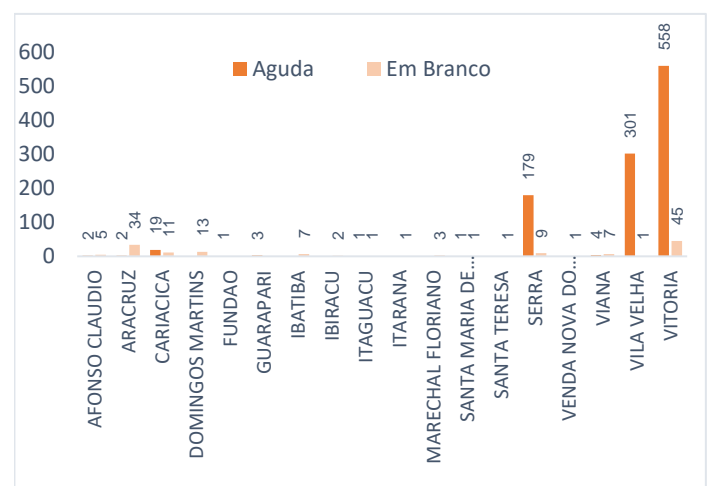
600
500
400
300
200
100
0

Aguda
Em Branco

| Município | Aguda | Em Branco |
|---|---|---|
| AFONSO CLAUDIO | 2 | 5 |
| ARACRUZ | 2 | 34 |
| CARIACICA | 19 | 11 |
| DOMINGOS MARTINS | | 13 |
| FUNDAO | 1 | |
| GUARAPARI | 3 | |
| IBATIBA | | 7 |
| IBIRACU | 2 | |
| ITAGUACU | 1 | 1 |
| ITARANA | 1 | |
| MARECHAL FLORIANO | 3 | |
| SANTA MARIA DE... | 1 | 1 |
| SANTA TERESA | 1 | |
| SERRA | 179 | 9 |
| VENDA NOVA DO... | 1 | |
| VIANA | 4 | 7 |
| VILA VELHA | 301 | 1 |
| VITORIA | 558 | 45 |